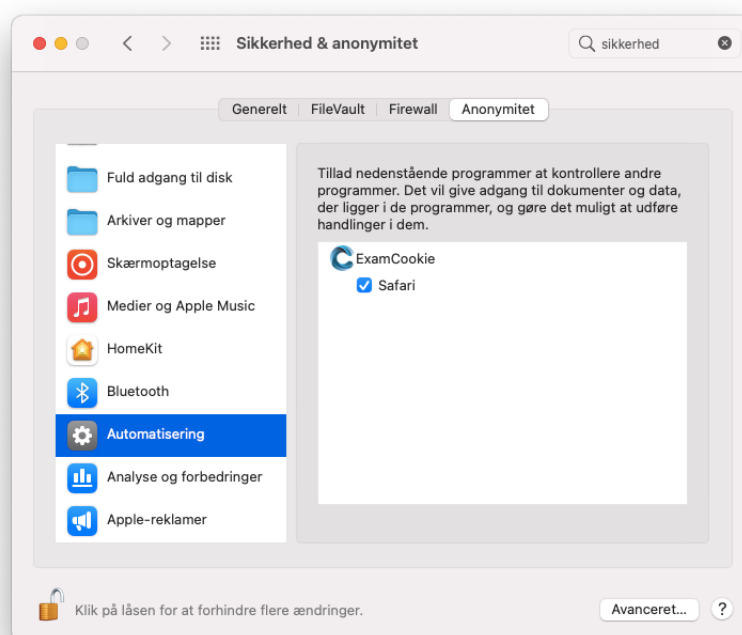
Sikkerhed & anonymitet

sikkerhed

Generelt | FileVault | Firewall | Anonymitet

Fuld adgang til disk
Arkiver og mapper
Skærmoptagelse
Medier og Apple Music
HomeKit
Bluetooth
Automatisering
Analyse og forbedringer
Apple-reklamer

Tillad nedenstående programmer at kontrollere andre programmer. Det vil give adgang til dokumenter og data, der ligger i de programmer, og gøre det muligt at udføre handlinger i dem.

ExamCookie
Safari

Klik på låsen for at forhindre flere ændringer.

Avanceret...

?